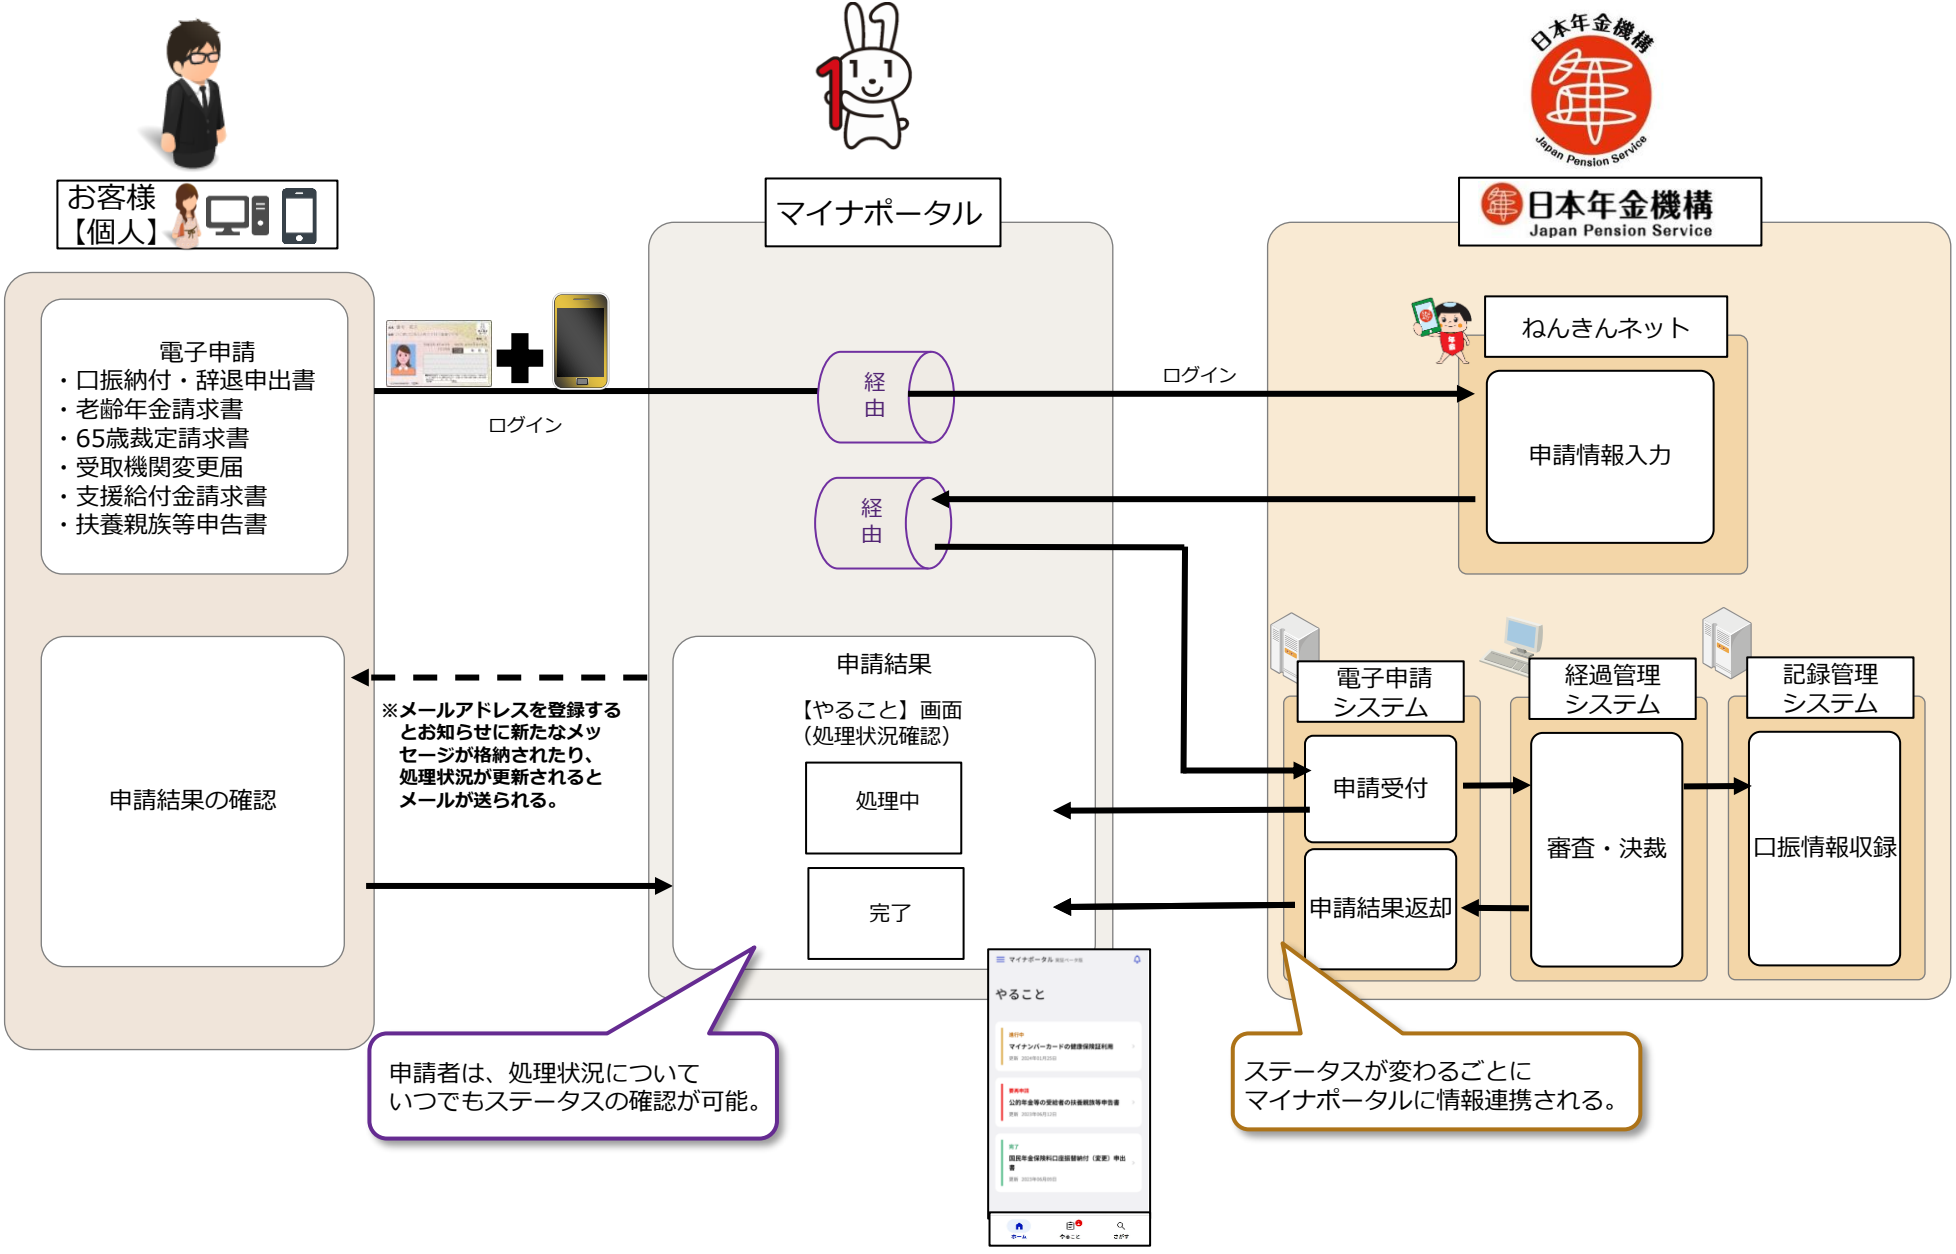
日本年金機構
Japan Pension Service

お客様
【個人】

マイナポータル

日本年金機構
Japan Pension Service

電子申請
・口振納付・辞退申出書
・老齢年金請求書
・65歳裁定請求書
・受取機関変更届
・支援給付金請求書
・扶養親族等申告書

ログイン

経
由

ログイン

ねんきんネット

申請情報入力

経
由

申請結果

【やること】画面
(処理状況確認)

処理中

完了

申請結果の確認

※メールアドレスを登録するとお知らせに新たなメッセージが格納されたり、処理状況が更新されるとメールが送られる。

電子申請
システム

経過管理
システム

記録管理
システム

申請受付

審査・決裁

口振情報収録

申請結果返却

申請者は、処理状況について
いつでもステータスの確認が可能。

やること

ステータスが変わるごとに
マイナポータルに情報連携される。